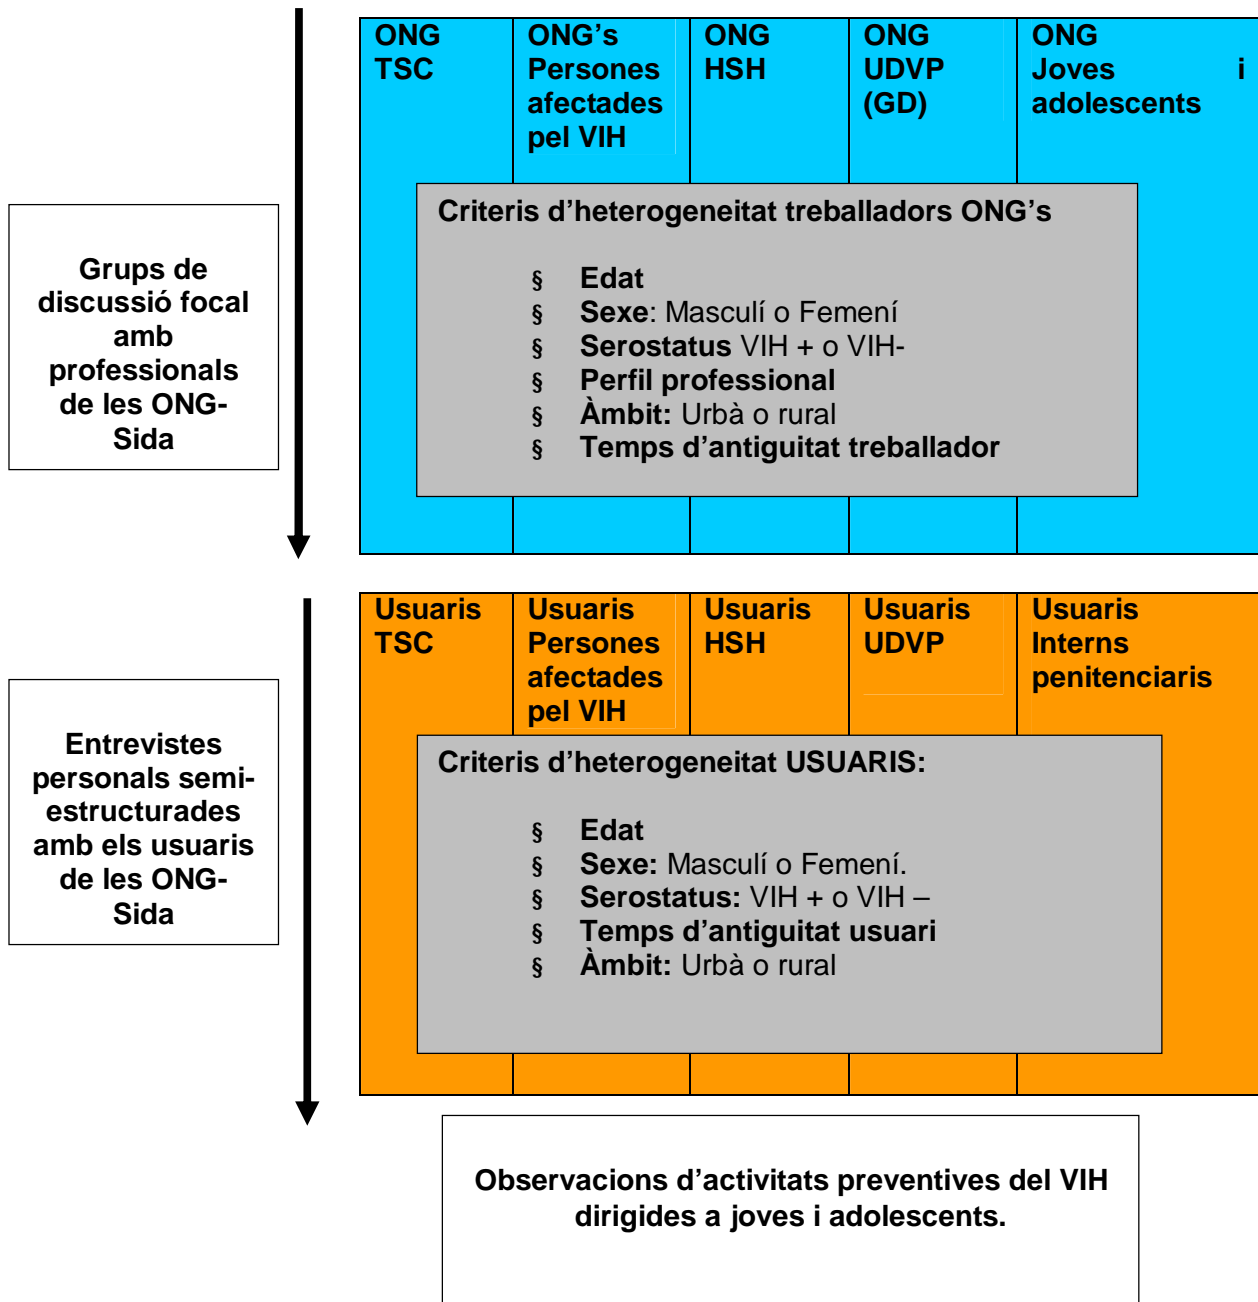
Grups de discussió focal amb professionals de les ONG-Sida

ONG TSC

ONG's Persones afectades pel VIH

ONG HSH

ONG UDVP (GD)

ONG Joves i adolescents

Criteris d'heterogeneitat treballadors ONG's

§ Edat
§ Sexe: Masculí o Femení
§ Serostatus VIH + o VIH-
§ Perfil professional
§ Àmbit: Urbà o rural
§ Temps d'antiguitat treballador

Entrevistes personals semi-estructurades amb els usuaris de les ONG-Sida

Usuaris TSC

Usuaris Persones afectades pel VIH

Usuaris HSH

Usuaris UDVP

Usuaris Interns penitenciaris

Criteris d'heterogeneitat USUARIS:

§ Edat
§ Sexe: Masculí o Femení.
§ Serostatus: VIH + o VIH –
§ Temps d'antiguitat usuari
§ Àmbit: Urbà o rural

Observacions d'activitats preventives del VIH dirigides a joves i adolescents.